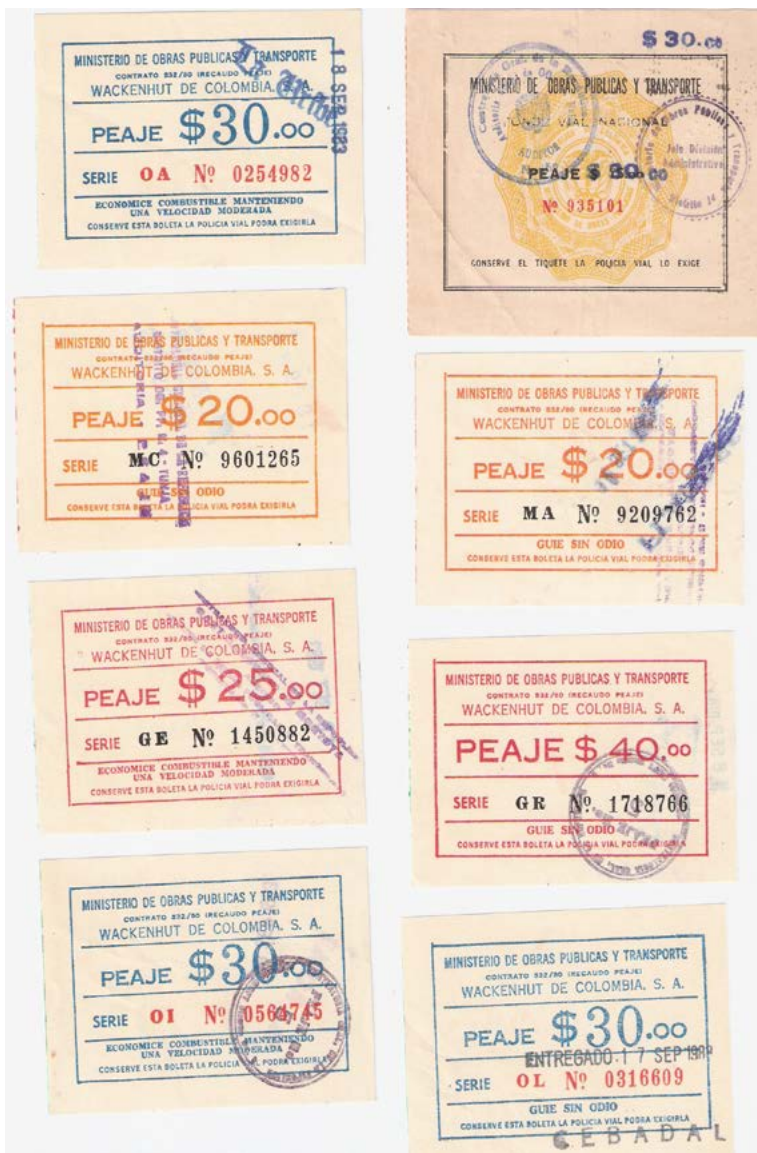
MINISTERIO DE OBRAS PUBLICAS Y TRANSPORTE
CONTRATO 532/90 (RECAUDO PEAJE)
WACKENHUT DE COLOMBIA S. A.
PEAJE $30.00
SERIE OA Nº 0254982
ECONOMICE COMBUSTIBLE MANTENIENDO UNA VELOCIDAD MODERADA
CONSERVE ESTA BOLETA LA POLICIA VIAL PODRA EXIGIRLA
18 SEP 1993

$ 30.00
MINISTERIO DE OBRAS PUBLICAS Y TRANSPORTE
FONDO VIAL NACIONAL
PEAJE $ 30.00
Nº 935101
CONSERVE EL TIQUETE LA POLICIA VIAL LO EXIGE

MINISTERIO DE OBRAS PUBLICAS Y TRANSPORTE
CONTRATO 532/90 (RECAUDO PEAJE)
WACKENHUT DE COLOMBIA, S. A.
PEAJE $20.00
SERIE MC Nº 9601265
GUIE SIN ODIO
CONSERVE ESTA BOLETA LA POLICIA VIAL PODRA EXIGIRLA

MINISTERIO DE OBRAS PUBLICAS Y TRANSPORTE
CONTRATO 532/90 (RECAUDO PEAJE)
WACKENHUT DE COLOMBIA, S. A.
PEAJE $20.00
SERIE MA Nº 9209762
GUIE SIN ODIO
CONSERVE ESTA BOLETA LA POLICIA VIAL PODRA EXIGIRLA

MINISTERIO DE OBRAS PUBLICAS Y TRANSPORTE
CONTRATO 532/90 (RECAUDO PEAJE)
WACKENHUT DE COLOMBIA, S. A.
PEAJE $25.00
SERIE GE Nº 1450882
ECONOMICE COMBUSTIBLE MANTENIENDO UNA VELOCIDAD MODERADA
CONSERVE ESTA BOLETA LA POLICIA VIAL PODRA EXIGIRLA

MINISTERIO DE OBRAS PUBLICAS Y TRANSPORTE
CONTRATO 532/90 (RECAUDO PEAJE)
WACKENHUT DE COLOMBIA, S. A.
PEAJE $ 40.00
SERIE GR Nº 1718766
GUIE SIN ODIO
CONSERVE ESTA BOLETA LA POLICIA VIAL PODRA EXIGIRLA

MINISTERIO DE OBRAS PUBLICAS Y TRANSPORTE
CONTRATO 532/90 (RECAUDO PEAJE)
WACKENHUT DE COLOMBIA, S. A.
PEAJE $30.00
SERIE OI Nº 0564745
ECONOMICE COMBUSTIBLE MANTENIENDO UNA VELOCIDAD MODERADA
CONSERVE ESTA BOLETA LA POLICIA VIAL PODRA EXIGIRLA

MINISTERIO DE OBRAS PUBLICAS Y TRANSPORTE
CONTRATO 532/90 (RECAUDO PEAJE)
WACKENHUT DE COLOMBIA, S. A.
PEAJE $30.00
ENTREGADO 17 SEP 1992
SERIE OL Nº 0316609
GUIE SIN ODIO
CONSERVE ESTA BOLETA LA POLICIA VIAL PODRA EXIGIRLA
CEBADAL